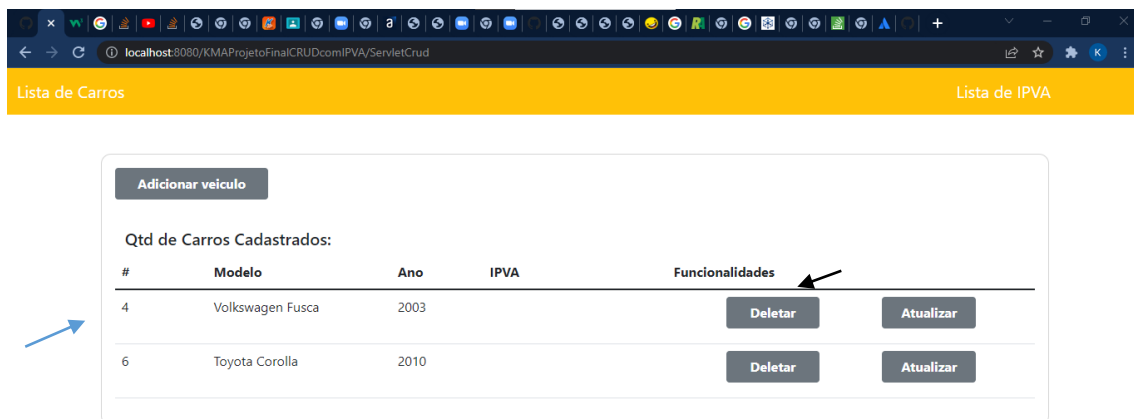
localhost:8080/KMAProjetoFinalCRUDcomIPVA/ServletCrud

Lista de Carros

Lista de IPVA

Adicionar veiculo

Qtd de Carros Cadastrados:

| # | Modelo | Ano | IPVA | Funcionalidades | |
|---|---|---|---|---|---|
| 4 | Volkswagen Fusca | 2003 | | Deletar | Atualizar |
| 6 | Toyota Corolla | 2010 | | Deletar | Atualizar |